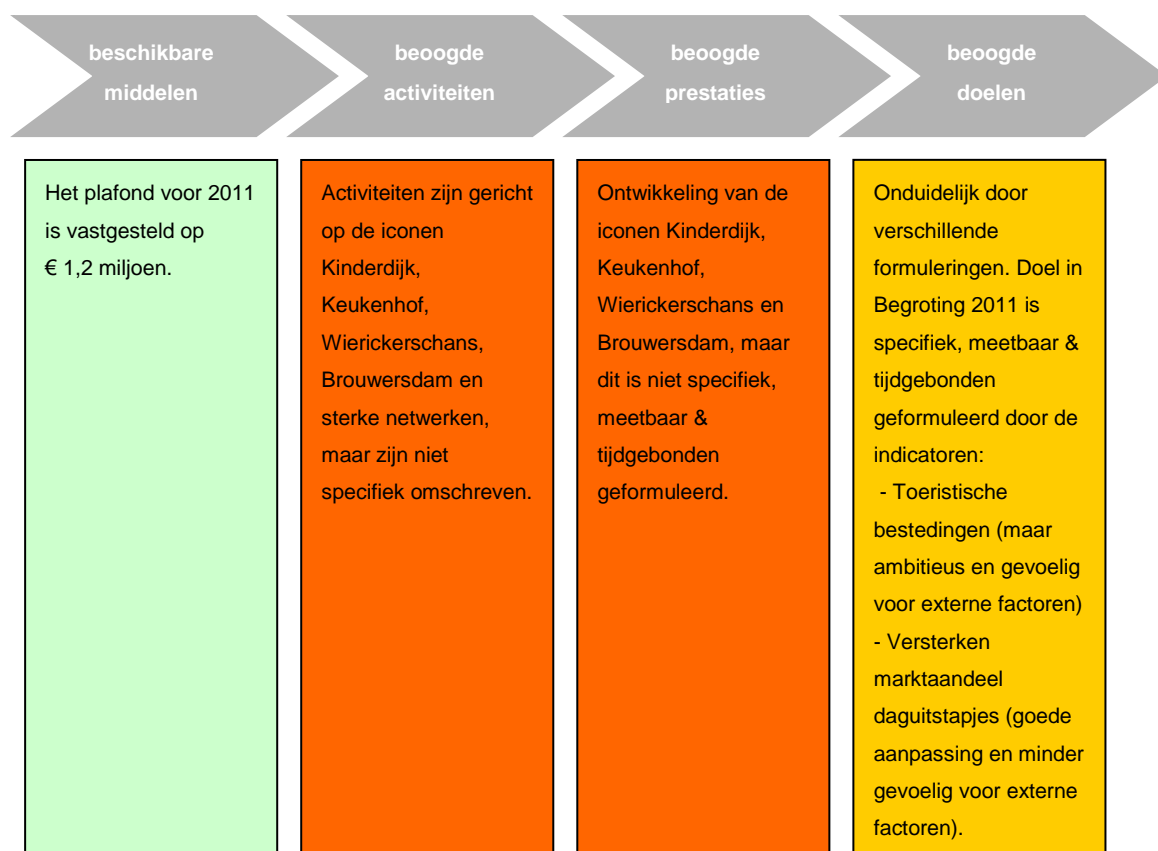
beschikbare middelen

beoogde activiteiten

beoogde prestaties

beoogde doelen

Het plafond voor 2011 is vastgesteld op € 1,2 miljoen.

Activiteiten zijn gericht op de iconen Kinderdijk, Keukenhof, Wierickerschans, Brouwersdam en sterke netwerken, maar zijn niet specifiek omschreven.

Ontwikkeling van de iconen Kinderdijk, Keukenhof, Wierickerschans en Brouwersdam, maar dit is niet specifiek, meetbaar & tijdgebonden geformuleerd.

Onduidelijk door verschillende formuleringen. Doel in Begroting 2011 is specifiek, meetbaar & tijdgebonden geformuleerd door de indicatoren:
- Toeristische bestedingen (maar ambitieus en gevoelig voor externe factoren)
- Versterken marktaandeel daguitstapjes (goede aanpassing en minder gevoelig voor externe factoren).